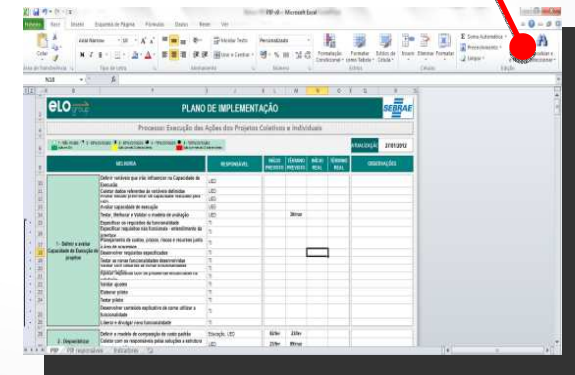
PDF.xlsx - Microsoft Excel

Arquivo Início Inserir Layout da Página Fórmulas Dados Revisão Exibir

Colar Arial Narrow 10 Quebrar Texto Automaticamente Mesclar e Centralizar Personalizado Formatação Condicional Formatar como Tabela Estilos de Célula Inserir Excluir Formatar Soma Automática Preencher Limpar Classificar e Filtrar Localizar e Selecionar

Área de Transferência Fonte Alinhamento Número Estilos Células Edição

N16

ELO

PLANO DE IMPLEMENTAÇÃO

SEBRAE

Processo: Execução das Ações dos Projetos Coletivos e Individuais

ATUALIZAÇÃO 27/07/2012

| MELHORIA | | RESPONSÁVEL | INÍCIO PREVISTO | TÉRMINO PREVISTO | INÍCIO REAL | TÉRMINO REAL | OBSERVAÇÕES |
|---|---|---|---|---|---|---|---|
| 1 - Definir e avaliar Capacidade de Execução de projetos | Definir variáveis que irão influenciar na Capacidade de Execução | UED | | | | | |
| | Coletar dados referentes às variáveis definidas | UED | | | | | |
| | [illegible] | UED | | | | | |
| | Avaliar capacidade de execução | UED | | | | | |
| | Testar, Melhorar e Validar o modelo de avaliação | UED | | 28/mar | | | |
| | Especificar os requisitos da funcionalidade | TI | | | | | |
| | Especificar requisitos das funcionais - entendimento do negócio | TI | | | | | |
| | Planejamento de custos, prazos, riscos e recursos junto à área de sistemas | TI | | | | | |
| | Desenvolver requisitos especificados | TI | | | | | |
| | Testar se como funcionalidade desenvolvidas | TI | | | | | |
| | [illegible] | TI | | | | | |
| | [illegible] | TI | | | | | |
| | Validar ajustes | TI | | | | | |
| | Elaborar pilotos | TI | | | | | |
| | Testar piloto | TI | | | | | |
| | Desenvolver cartilha explicativa de como utilizar a funcionalidade | TI | | | | | |
| | Liberar e divulgar nova funcionalidade | TI | | | | | |
| 2 - Disponibilizar | Definir o modelo de composição de custo padrão | Educação, UED | | 02/fev | 23/fev | | |
| | Coletar com os responsáveis pelas soluções e extrações | | | 23/fev | 09/mar | | |

PDF PDF responsáveis Indicadores